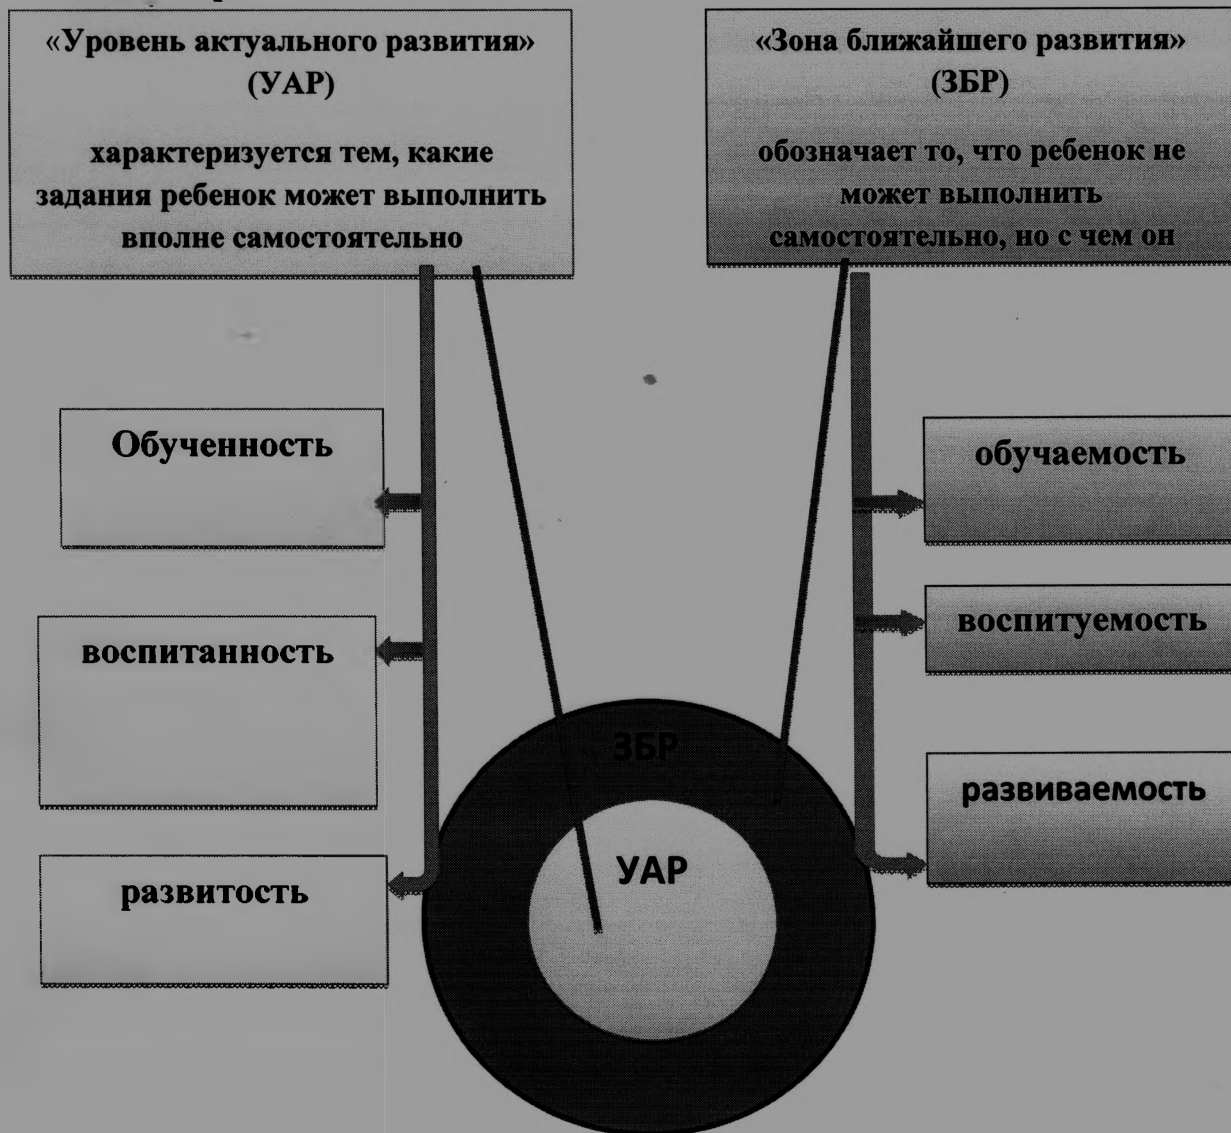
«Уровень актуального развития» (УАР)

характеризуется тем, какие задания ребенок может выполнить вполне самостоятельно

«Зона ближайшего развития» (ЗБР)

обозначает то, что ребенок не может выполнить самостоятельно, но с чем он

Обученность

воспитанность

развитость

обучаемость

воспитуемость

развиваемость

ЗБР

УАР